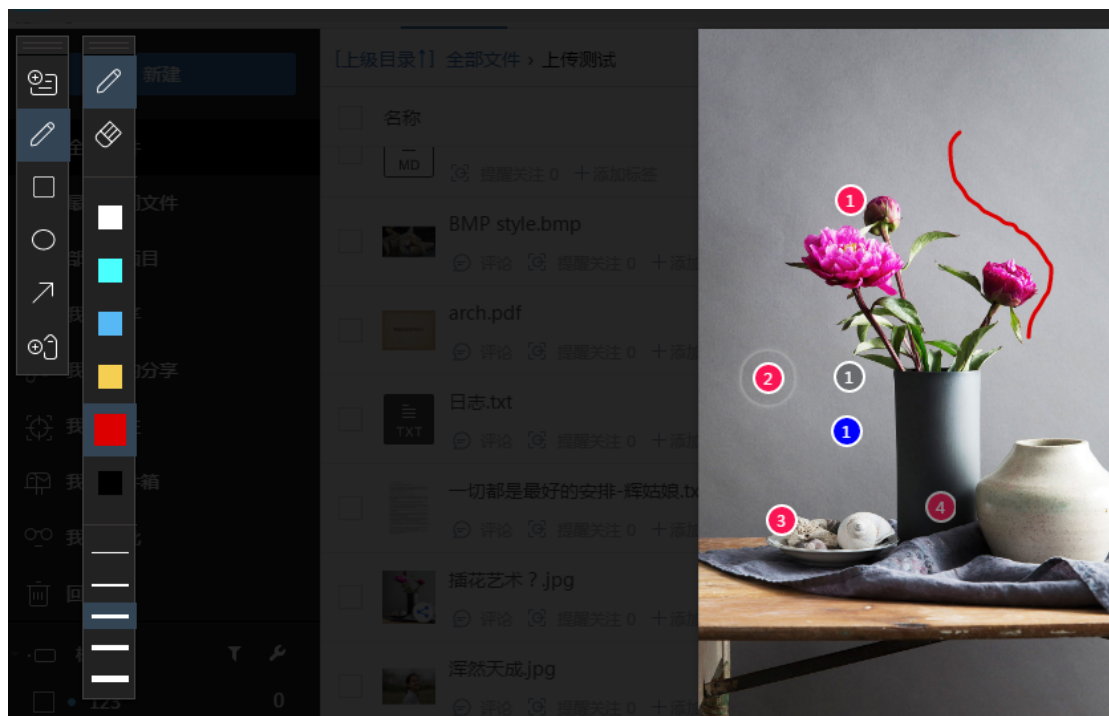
新建

[上级目录↑] 全部文件 › 上传测试

名称

MD
提醒关注 0 ＋添加标签

BMP style.bmp
评论 提醒关注 0 ＋添加

arch.pdf
评论 提醒关注 0 ＋添加

日志.txt
TXT
评论 提醒关注 0 ＋添加

一切都是最好的安排-辉姑娘.tx
评论 提醒关注 0 ＋添加

插花艺术 ?.jpg
评论 提醒关注 0 ＋添加

浑然天成.jpg
评论 提醒关注 0 ＋添加

123
0

1
2
1
1
3
4